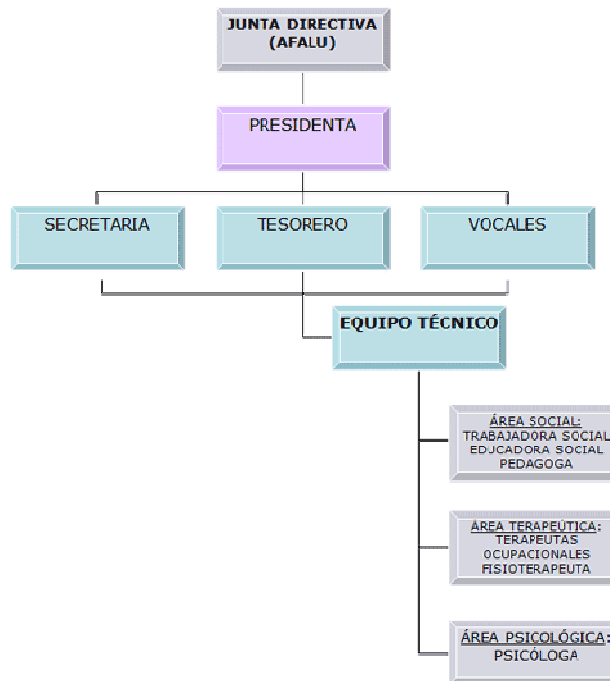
JUNTA DIRECTIVA (AFALU)

PRESIDENTA

SECRETARIA

TESORERO

VOCALES

EQUIPO TÉCNICO

ÁREA SOCIAL:
TRABAJADORA SOCIAL
EDUCADORA SOCIAL
PEDAGOGA

ÁREA TERAPEÚTICA:
TERAPEUTAS OCUPACIONALES
FISIOTERAPEUTA

ÁREA PSICOLÓGICA:
PSICÓLOGA